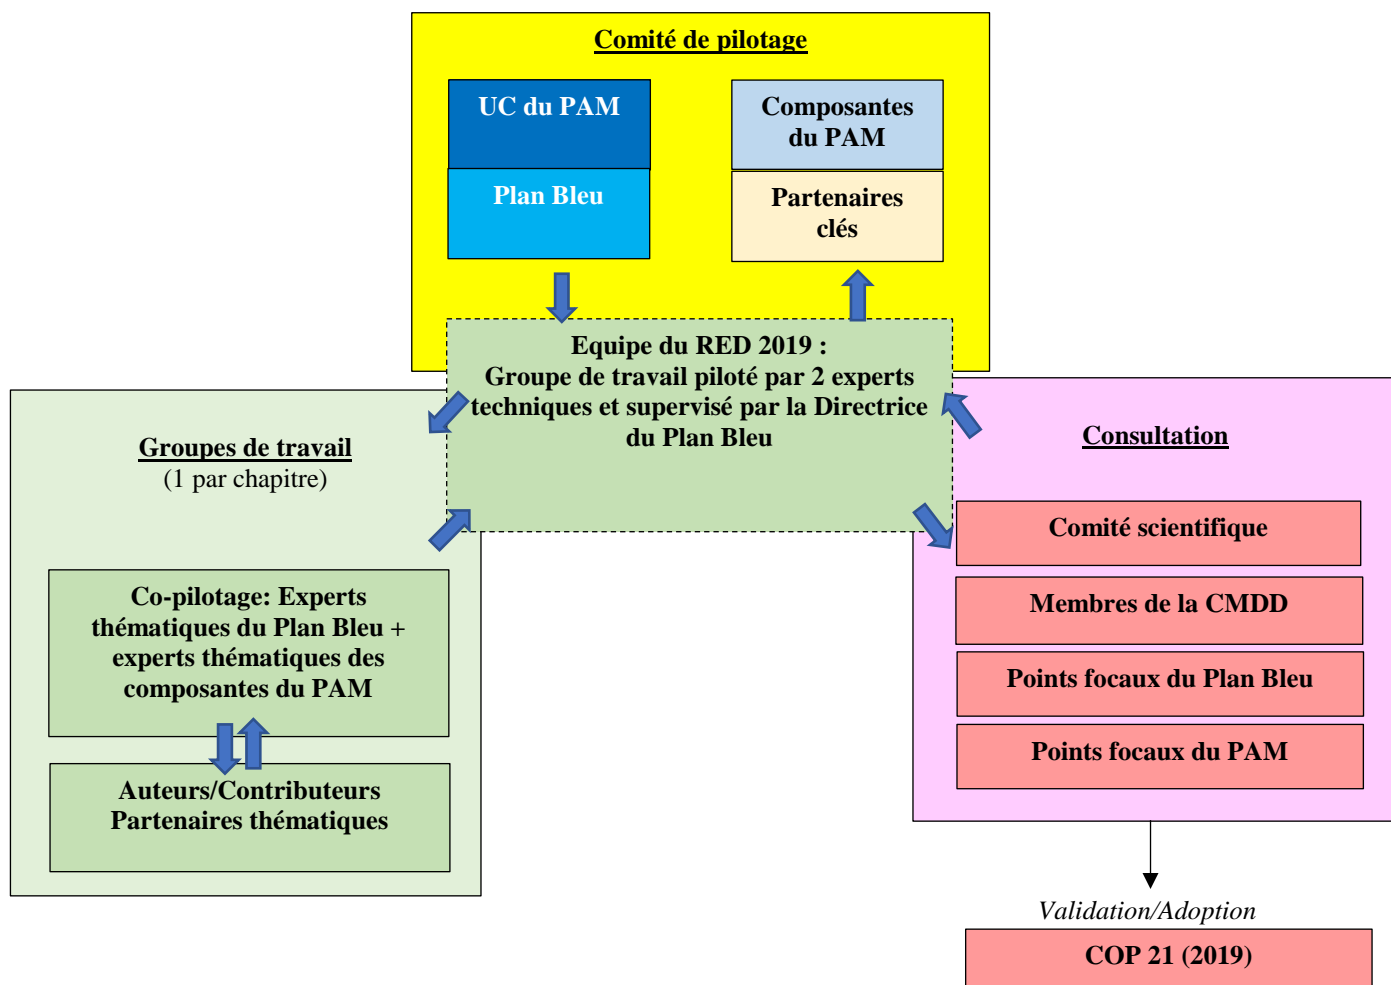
Comité de pilotage

UC du PAM

Plan Bleu

Composantes du PAM

Partenaires clés

Equipe du RED 2019 :
Groupe de travail piloté par 2 experts techniques et supervisé par la Directrice du Plan Bleu

Groupes de travail
(1 par chapitre)

Co-pilotage: Experts thématiques du Plan Bleu + experts thématiques des composantes du PAM

Auteurs/Contributeurs
Partenaires thématiques

Consultation

Comité scientifique

Membres de la CMDD

Points focaux du Plan Bleu

Points focaux du PAM

Validation/Adoption

COP 21 (2019)